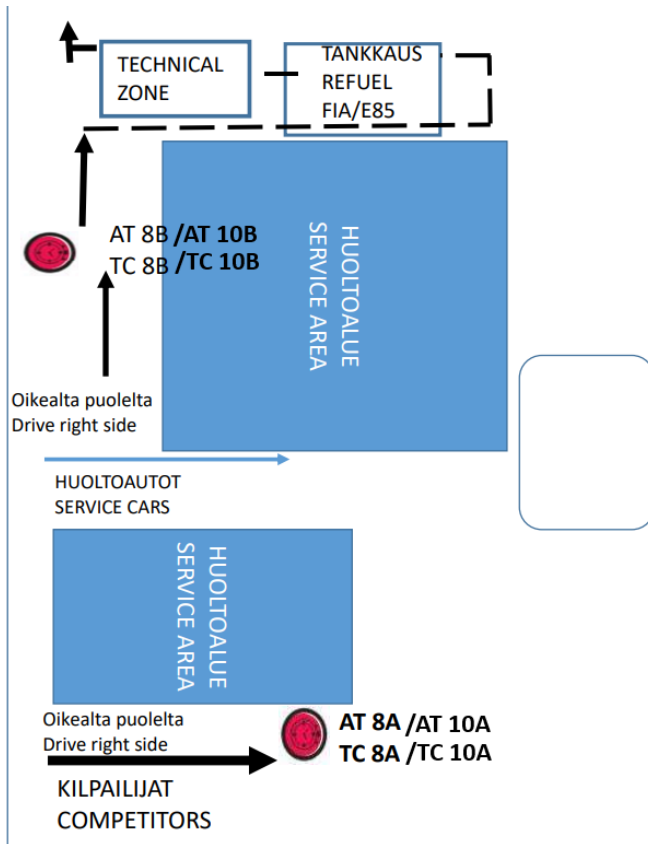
TECHNICAL ZONE

TANKKAUS
REFUEL
FIA/E85

AT 8B /AT 10B
TC 8B /TC 10B

HUOLTOALUE
SERVICE AREA

Oikealta puolelta
Drive right side

HUOLTOAUTOT
SERVICE CARS

HUOLTOALUE
SERVICE AREA

Oikealta puolelta
Drive right side

AT 8A /AT 10A
TC 8A /TC 10A

KILPAILIJAT
COMPETITORS